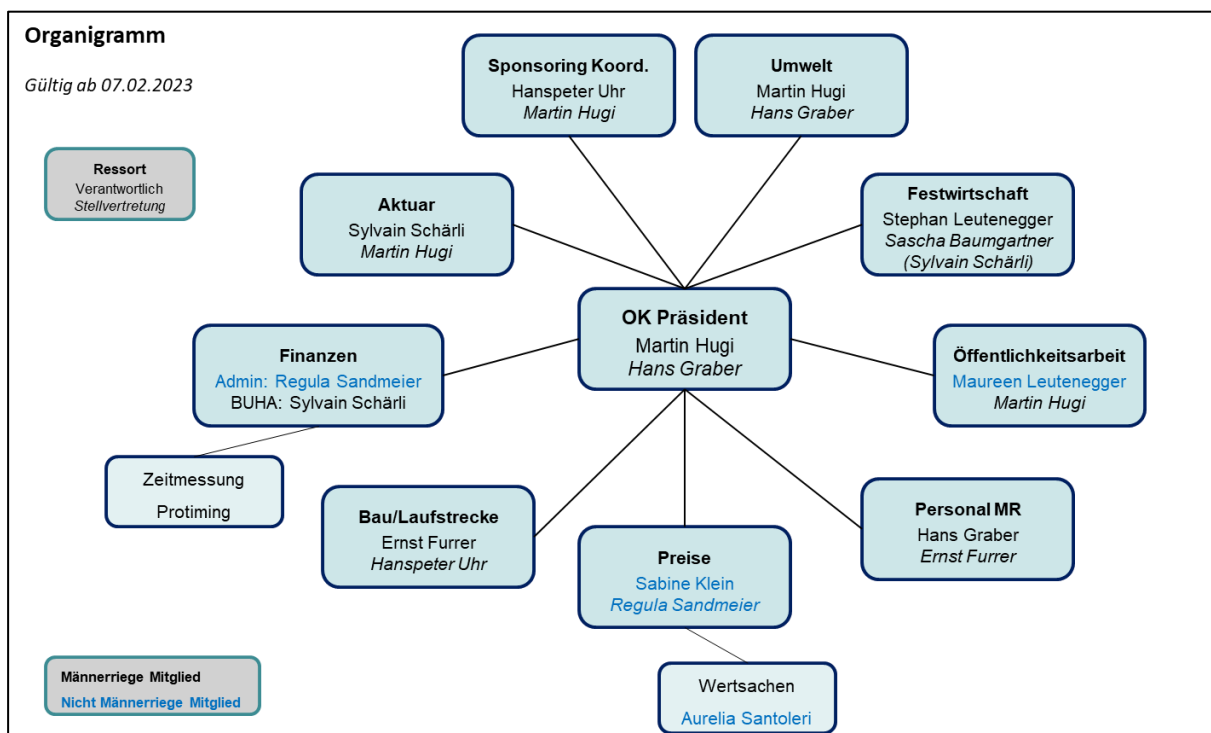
Organigramm

Gültig ab 07.02.2023

Ressort
Verantwortlich
Stellvertretung

Sponsoring Koord.
Hanspeter Uhr
Martin Hugi

Umwelt
Martin Hugi
Hans Graber

Aktuar
Sylvain Schärli
Martin Hugi

Festwirtschaft
Stephan Leutenegger
Sascha Baumgartner
(Sylvain Schärli)

OK Präsident
Martin Hugi
Hans Graber

Finanzen
Admin: Regula Sandmeier
BUHA: Sylvain Schärli

Öffentlichkeitsarbeit
Maureen Leutenegger
Martin Hugi

Zeitmessung
Protiming

Bau/Laufstrecke
Ernst Furrer
Hanspeter Uhr

Personal MR
Hans Graber
Ernst Furrer

Preise
Sabine Klein
Regula Sandmeier

Männerriege Mitglied
Nicht Männerriege Mitglied

Wertsachen
Aurelia Santoleri